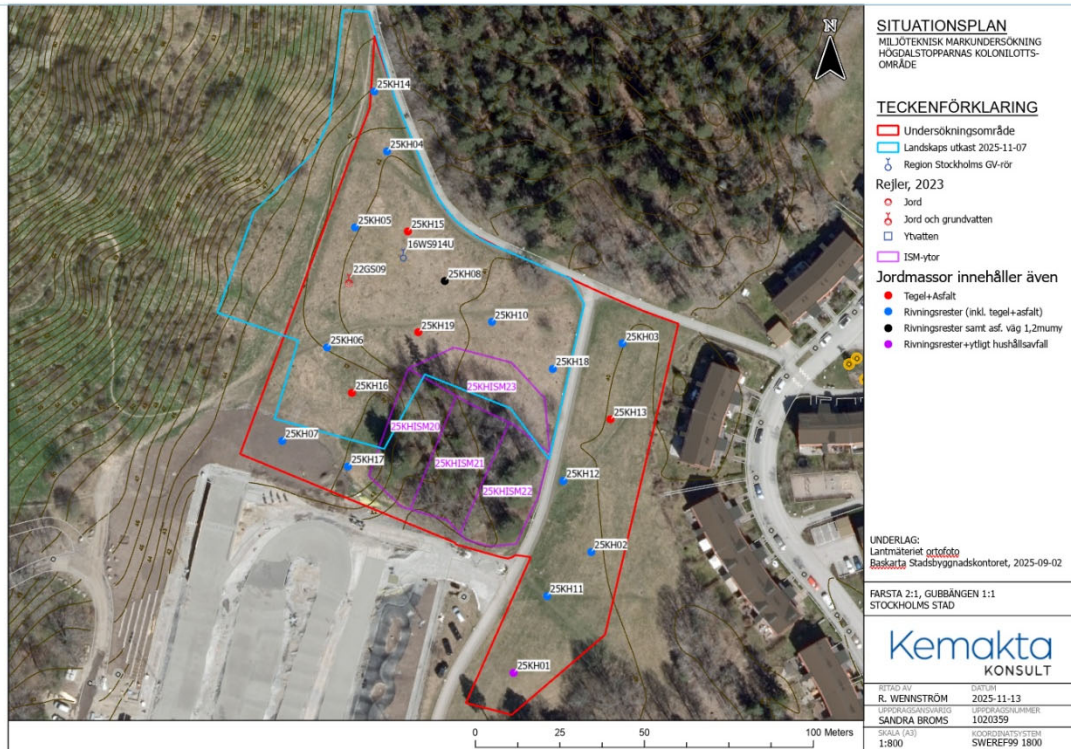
25KH14
25KH04
25KH05
25KH15
16WS914U
22GS09
25KH08
25KH10
25KH19
25KH06
25KH03
25KH18
25KHISM23
25KH16
25KH13
25KHISM20
25KH07
25KHISM21
25KH17
25KH12
25KHISM22
25KH02
25KH11
25KH01

N

SITUATIONSPLAN
MILJÖTEKNISK MARKUNDERSÖKNING HÖGDALSTOPPARNAS KOLONILOTTS-OMRÅDE

TECKENFÖRKLARING
Undersökningsområde
Landskaps utkast 2025-11-07
Region Stockholms GV-rör
Rejler, 2023
Jord
Jord och grundvatten
Ytvatten
ISM-ytor
Jordmassor innehåller även
Tegel+Asfalt
Rivningsrester (inkl. tegel+asfalt)
Rivningsrester samt asf. väg 1,2mumy
Rivningsrester+ytligt hushållsavfall

UNDERLAG:
Lantmäteriet ortofoto
Baskarta Stadsbyggnadskontoret, 2025-09-02

FARSTA 2:1, GUBBÄNGEN 1:1
STOCKHOLMS STAD

Kemakta
KONSULT

RITAD AV
R. WENNSTRÖM
DATUM
2025-11-13
UPPDRAGSANSVARIG
SANDRA BROMS
UPPDRAGSNUMMER
1020359
SKALA (A3)
1:800
KOORDINATSYSTEM
SWEREF99 1800

0 25 50 100 Meters